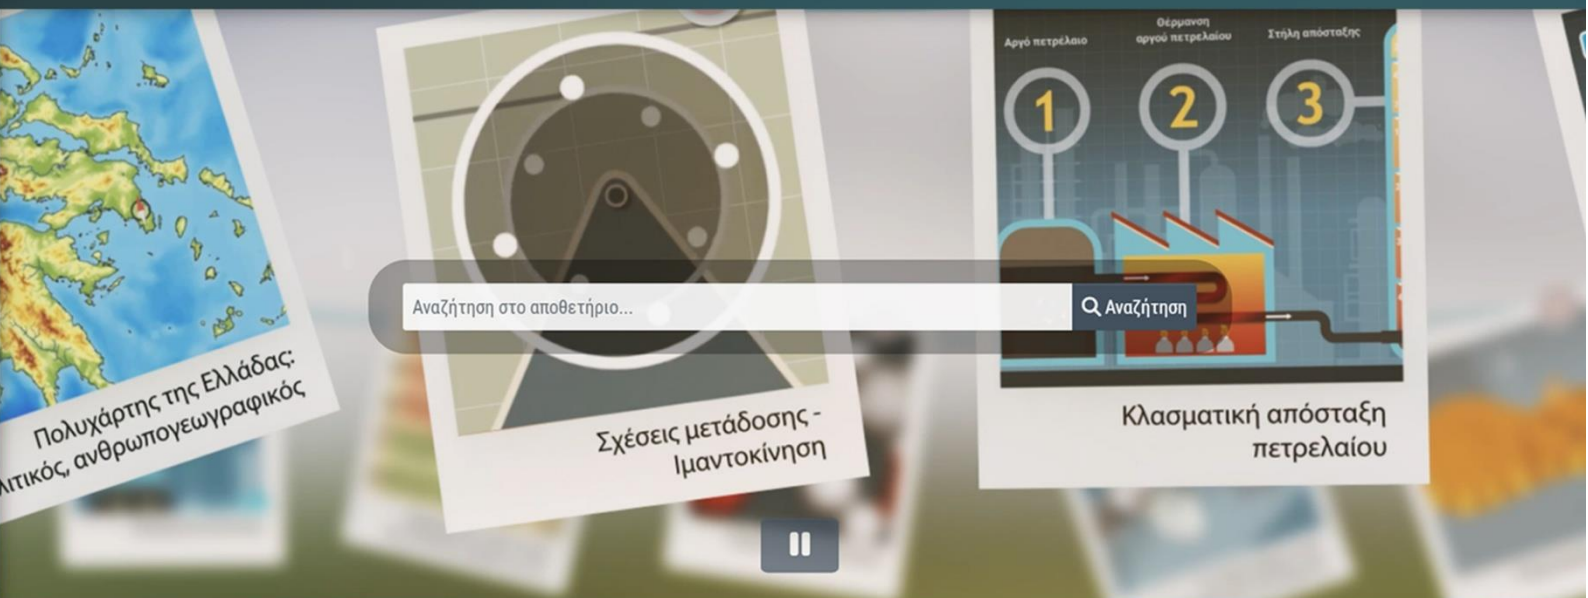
Πολυχάρτης της Ελλάδας: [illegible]λιτικός, ανθρωπογεωγραφικός

Σχέσεις μετάδοσης - Ιμαντοκίνηση

Αργό πετρέλαιο
Θέρμανση αργού πετρελαίου
Στήλη απόσταξης
1
2
3

Κλασματική απόσταξη πετρελαίου

Αναζήτηση στο αποθετήριο...
Αναζήτηση